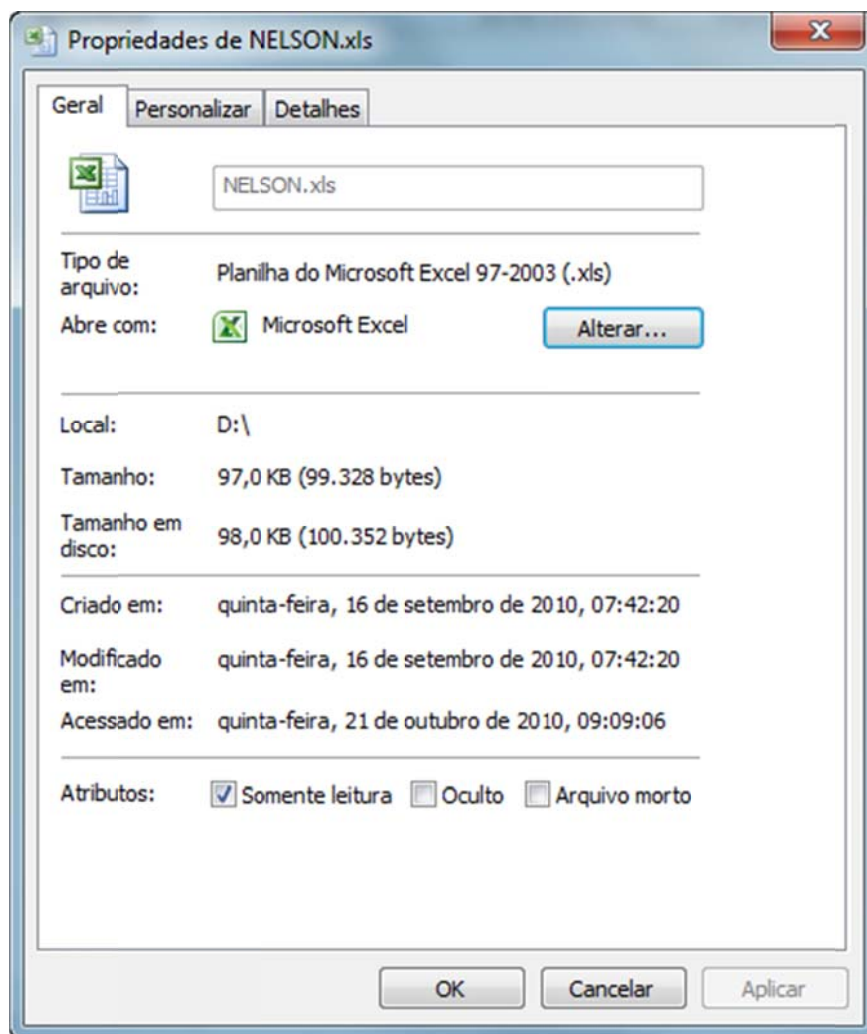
Propriedades de NELSON.xls

Geral | Personalizar | Detalhes

NELSON.xls

Tipo de arquivo: Planilha do Microsoft Excel 97-2003 (.xls)

Abre com: Microsoft Excel | Alterar...

Local: D:\

Tamanho: 97,0 KB (99.328 bytes)

Tamanho em disco: 98,0 KB (100.352 bytes)

Criado em: quinta-feira, 16 de setembro de 2010, 07:42:20

Modificado em: quinta-feira, 16 de setembro de 2010, 07:42:20

Acessado em: quinta-feira, 21 de outubro de 2010, 09:09:06

Atributos: Somente leitura | Oculto | Arquivo morto

OK | Cancelar | Aplicar